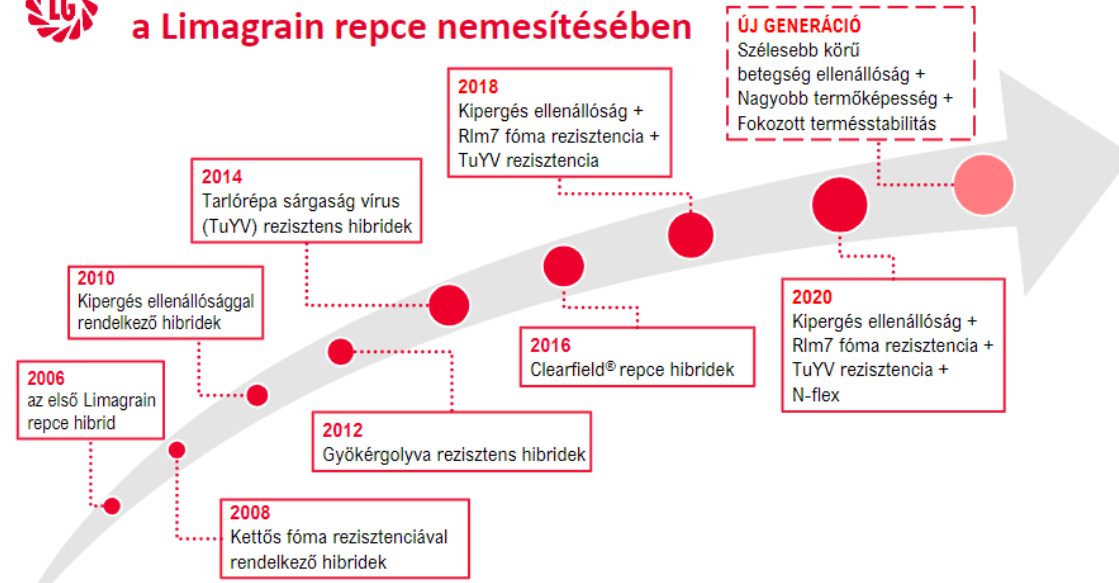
LG

a Limagrain repce nemesítésében

ÚJ GENERÁCIÓ
Szélesebb körű betegség ellenállóság + Nagyobb termőképesség + Fokozott termésstabilitás

2018
Kipergés ellenállóság + Rlm7 fóma rezisztencia + TuYV rezisztencia

2014
Tarlórépa sárgaság vírus (TuYV) rezisztens hibridek

2010
Kipergés ellenállósággal rendelkező hibridek

2006
az első Limagrain repce hibrid

2016
Clearfield® repce hibridek

2020
Kipergés ellenállóság + Rlm7 fóma rezisztencia + TuYV rezisztencia + N-flex

2012
Gyökérgolyva rezisztens hibridek

2008
Kettős fóma rezisztenciával rendelkező hibridek